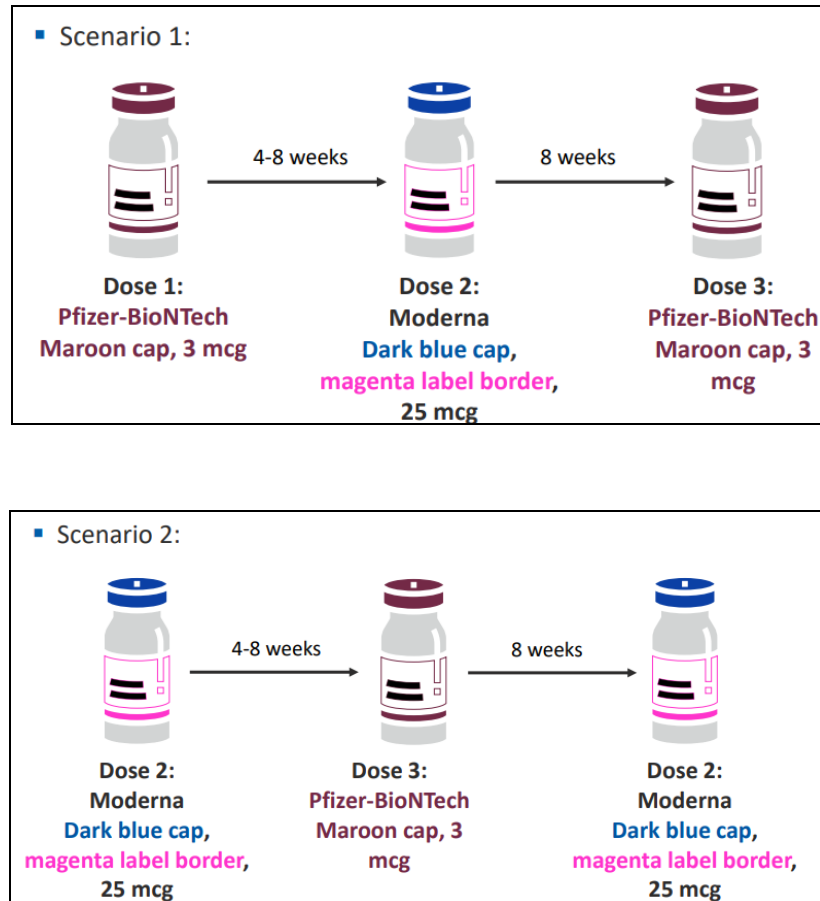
▪ Scenario 1:

4-8 weeks

8 weeks

Dose 1:
Pfizer-BioNTech
Maroon cap, 3 mcg

Dose 2:
Moderna
Dark blue cap,
magenta label border,
25 mcg

Dose 3:
Pfizer-BioNTech
Maroon cap, 3
mcg

▪ Scenario 2:

4-8 weeks

8 weeks

Dose 2:
Moderna
Dark blue cap,
magenta label border,
25 mcg

Dose 3:
Pfizer-BioNTech
Maroon cap, 3
mcg

Dose 2:
Moderna
Dark blue cap,
magenta label border,
25 mcg